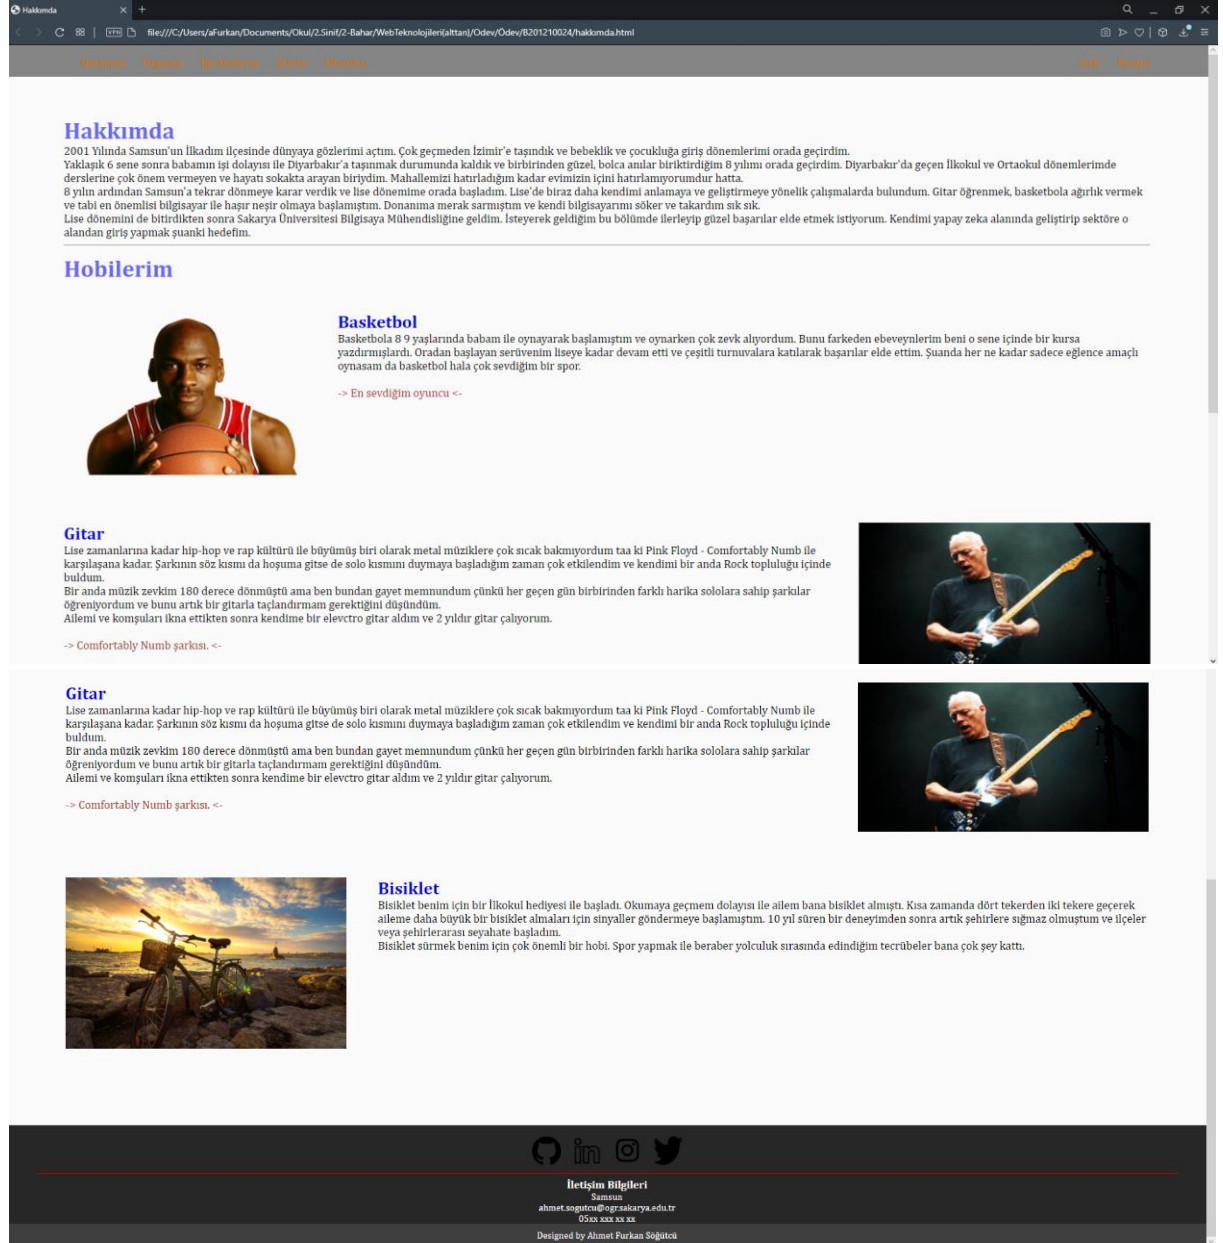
Hakkımda
file:///C:/Users/aFurkan/Documents/Okul/2.Sinif/2-Bahar/WebTeknolojileri(altan)/Odev/Ödev/B201210024/hakkımda.html

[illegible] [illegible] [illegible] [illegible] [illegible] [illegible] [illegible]

Hakkımda

2001 Yılında Samsun'un İlkadım ilçesinde dünyaya gözlerimi açtım. Çok geçmeden İzimir'e taşındık ve bebeklik ve çocukluğa giriş dönemlerimi orada geçirdim.
Yaklaşık 6 sene sonra babamın işi dolayısı ile Diyarbakır'a taşınmak durumunda kaldık ve birbirinden güzel, bolca anılar biriktirdiğim 8 yılımı orada geçirdim. Diyarbakır'da geçen İlkokul ve Ortaokul dönemlerimde derslerine çok önem vermeyen ve hayatı sokakta arayan biriydim. Mahallemizi hatırladığım kadar evimizin içini hatırlamıyorumdur hatta.
8 yılın ardından Samsun'a tekrar dönmeye karar verdik ve lise dönemime orada başladım. Lise'de biraz daha kendimi anlamaya ve geliştirmeye yönelik çalışmalarda bulundum. Gitar öğrenmek, basketbola ağırlık vermek ve tabi en önemlisi bilgisayar ile haşır neşir olmaya başlamıştım. Donanıma merak sarmıştım ve kendi bilgisayarımı söker ve takardım sık sık.
Lise dönemini de bitirdikten sonra Sakarya Üniversitesi Bilgisaya Mühendisliğine geldim. İsteyerek geldiğim bu bölümde ilerleyip güzel başarılar elde etmek istiyorum. Kendimi yapay zeka alanında geliştirip sektöre o alandan giriş yapmak şuanki hedefim.

Hobilerim

Basketbol

Basketbola 8 9 yaşlarında babam ile oynayarak başlamıştım ve oynarken çok zevk alıyordum. Bunu farkeden ebeveynlerim beni o sene içinde bir kursa yazdırmışlardı. Oradan başlayan serüvenim liseye kadar devam etti ve çeşitli turnuvalara katılarak başarılar elde ettim. Şuanda her ne kadar sadece eğlence amaçlı oynasam da basketbol hala çok sevdiğim bir spor.

-> En sevdiğim oyuncu <-

Gitar

Lise zamanlarına kadar hip-hop ve rap kültürü ile büyümüş biri olarak metal müziklere çok sıcak bakmıyordum taa ki Pink Floyd - Comfortably Numb ile karşılaşana kadar. Şarkının söz kısmı da hoşuma gitse de solo kısmını duymaya başladığım zaman çok etkilendim ve kendimi bir anda Rock topluluğu içinde buldum.
Bir anda müzik zevkim 180 derece dönmüştü ama ben bundan gayet memnundum çünkü her geçen gün birbirinden farklı harika sololara sahip şarkılar öğreniyordum ve bunu artık bir gitarla taçlandırmam gerektiğini düşündüm.
Ailemi ve komşuları ikna ettikten sonra kendime bir elevctro gitar aldım ve 2 yıldır gitar çalıyorum.

-> Comfortably Numb şarkısı. <-

Gitar

Lise zamanlarına kadar hip-hop ve rap kültürü ile büyümüş biri olarak metal müziklere çok sıcak bakmıyordum taa ki Pink Floyd - Comfortably Numb ile karşılaşana kadar. Şarkının söz kısmı da hoşuma gitse de solo kısmını duymaya başladığım zaman çok etkilendim ve kendimi bir anda Rock topluluğu içinde buldum.
Bir anda müzik zevkim 180 derece dönmüştü ama ben bundan gayet memnundum çünkü her geçen gün birbirinden farklı harika sololara sahip şarkılar öğreniyordum ve bunu artık bir gitarla taçlandırmam gerektiğini düşündüm.
Ailemi ve komşuları ikna ettikten sonra kendime bir elevctro gitar aldım ve 2 yıldır gitar çalıyorum.

-> Comfortably Numb şarkısı. <-

Bisiklet

Bisiklet benim için bir İlkokul hediyesi ile başladı. Okumaya geçmem dolayısı ile ailem bana bisiklet almıştı. Kısa zamanda dört tekerden iki tekere geçerek aileme daha büyük bir bisiklet almaları için sinyaller göndermeye başlamıştım. 10 yıl süren bir deneyimden sonra artık şehirlere sığmaz olmuştum ve ilçeler veya şehirlerarası seyahate başladım.
Bisiklet sürmek benim için çok önemli bir hobi. Spor yapmak ile beraber yolculuk sırasında edindiğim tecrübeler bana çok şey kattı.

İletişim Bilgileri
Samsun
ahmet.sogutcu@ogr.sakarya.edu.tr
05xx xxx xx xx

Designed by Ahmet Furkan Söğütcü